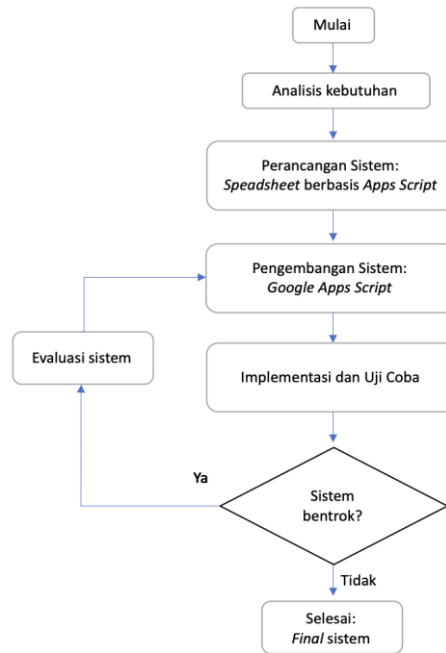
Mulai

Analisis kebutuhan

Perancangan Sistem: *Speadsheet* berbasis *Apps Script*

Pengembangan Sistem: *Google Apps Script*

Evaluasi sistem

Implementasi dan Uji Coba

Ya

Sistem bentrok?

Tidak

Selesai: *Final* sistem